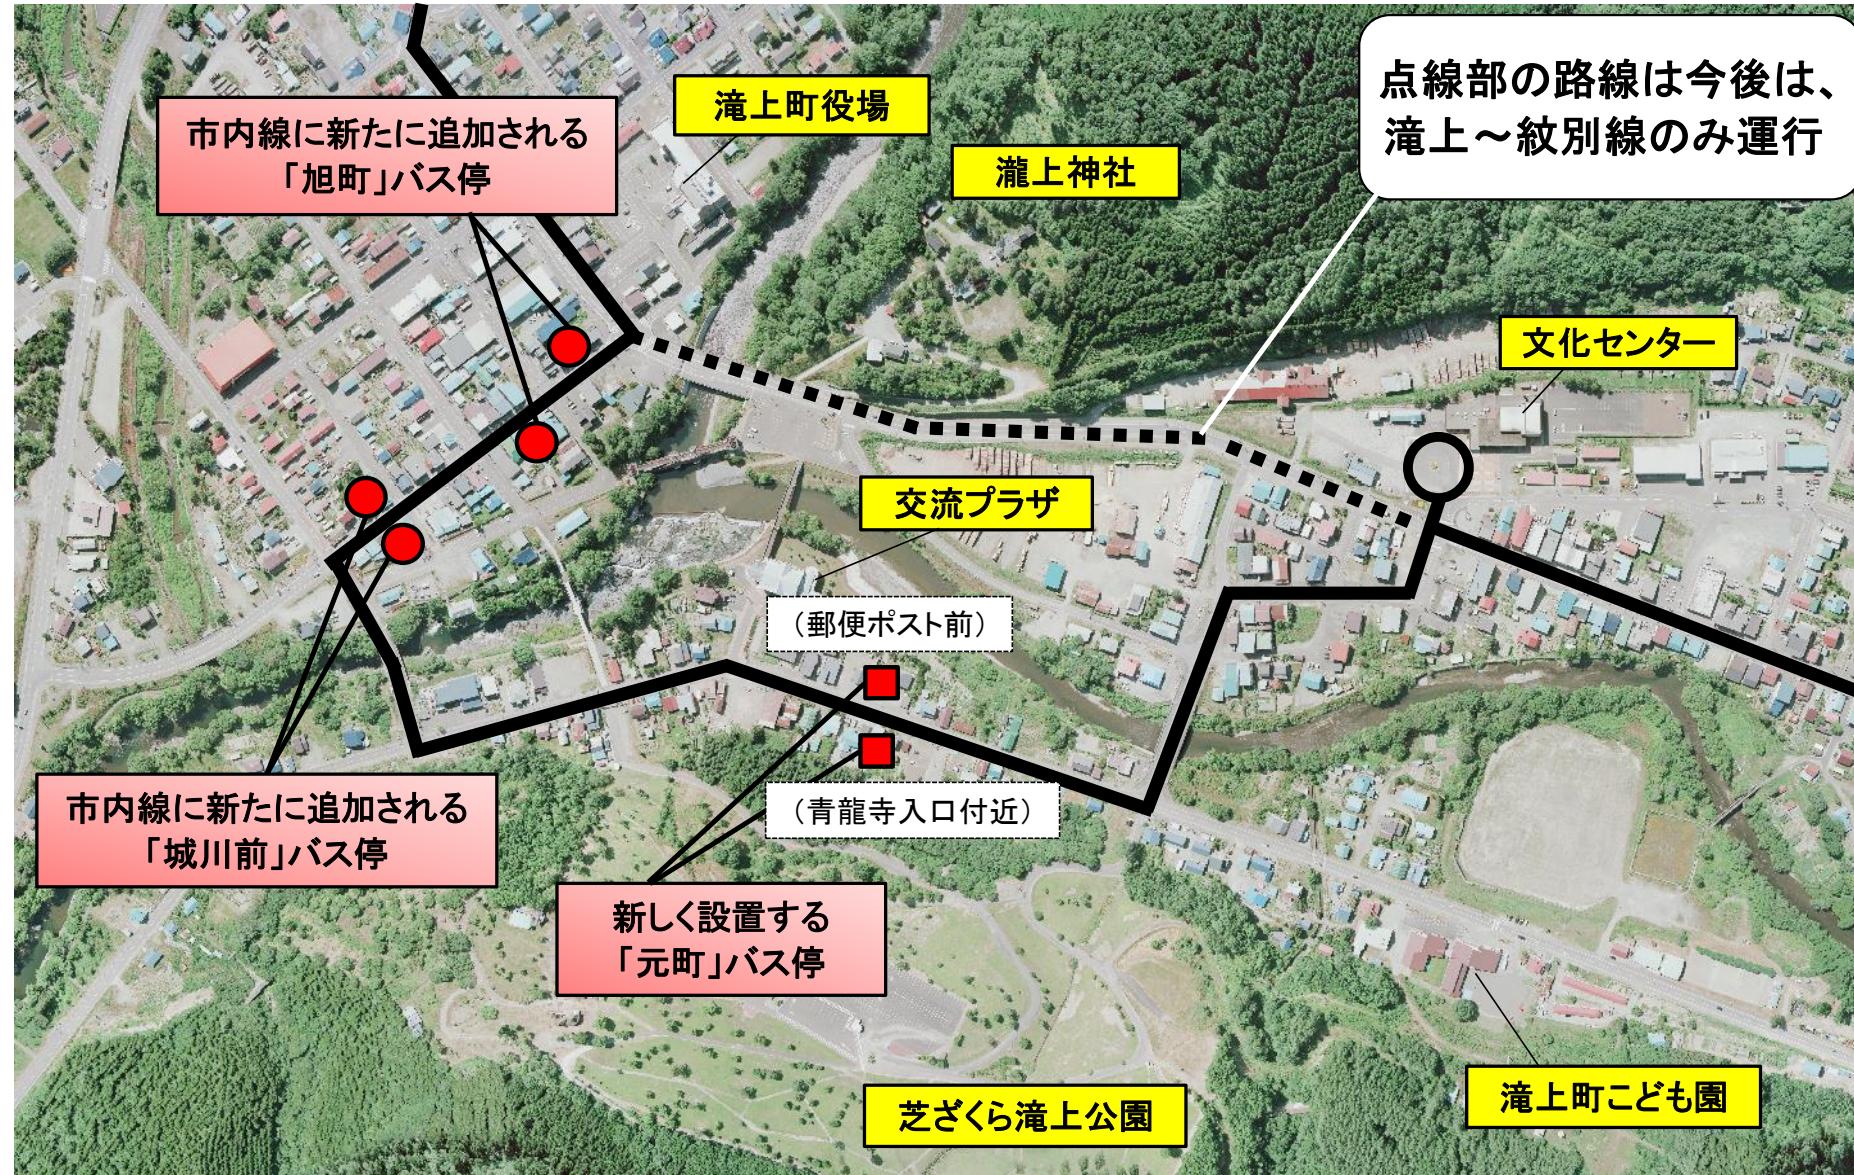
市内線に新たに追加される「旭町」バス停

滝上町役場

瀧上神社

点線部の路線は今後は、滝上～紋別線のみ運行

文化センター

交流プラザ

（郵便ポスト前）

（青龍寺入口付近）

市内線に新たに追加される「城川前」バス停

新しく設置する「元町」バス停

芝ざくら滝上公園

滝上町こども園